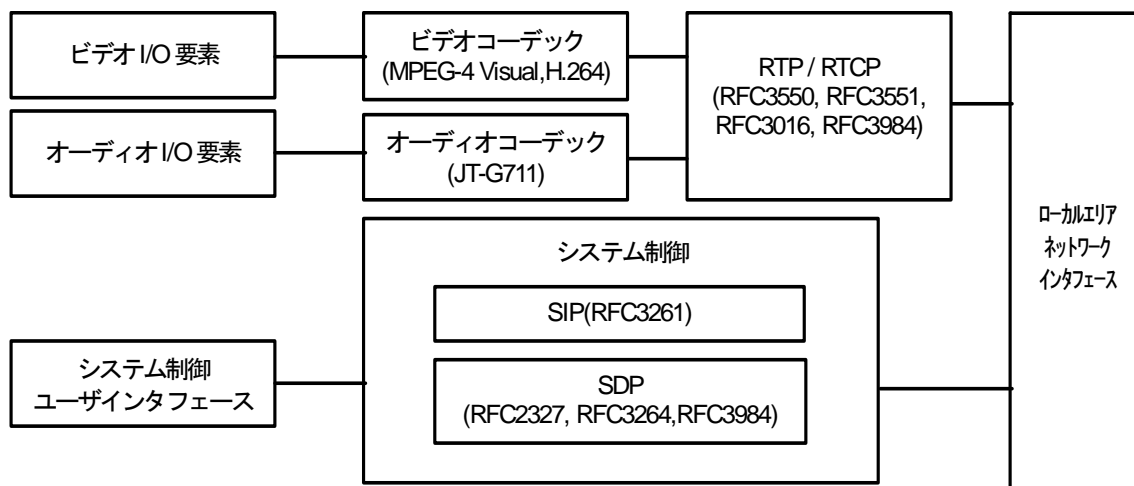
ビデオ I/O 要素

ビデオコーデック
(MPEG-4 Visual,H.264)

RTP / RTCP
(RFC3550, RFC3551, RFC3016, RFC3984)

オーディオ I/O 要素

オーディオコーデック
(JT-G711)

ローカルエリア
ネットワーク
インタフェース

システム制御

SIP(RFC3261)

システム制御
ユーザインタフェース

SDP
(RFC2327, RFC3264,RFC3984)